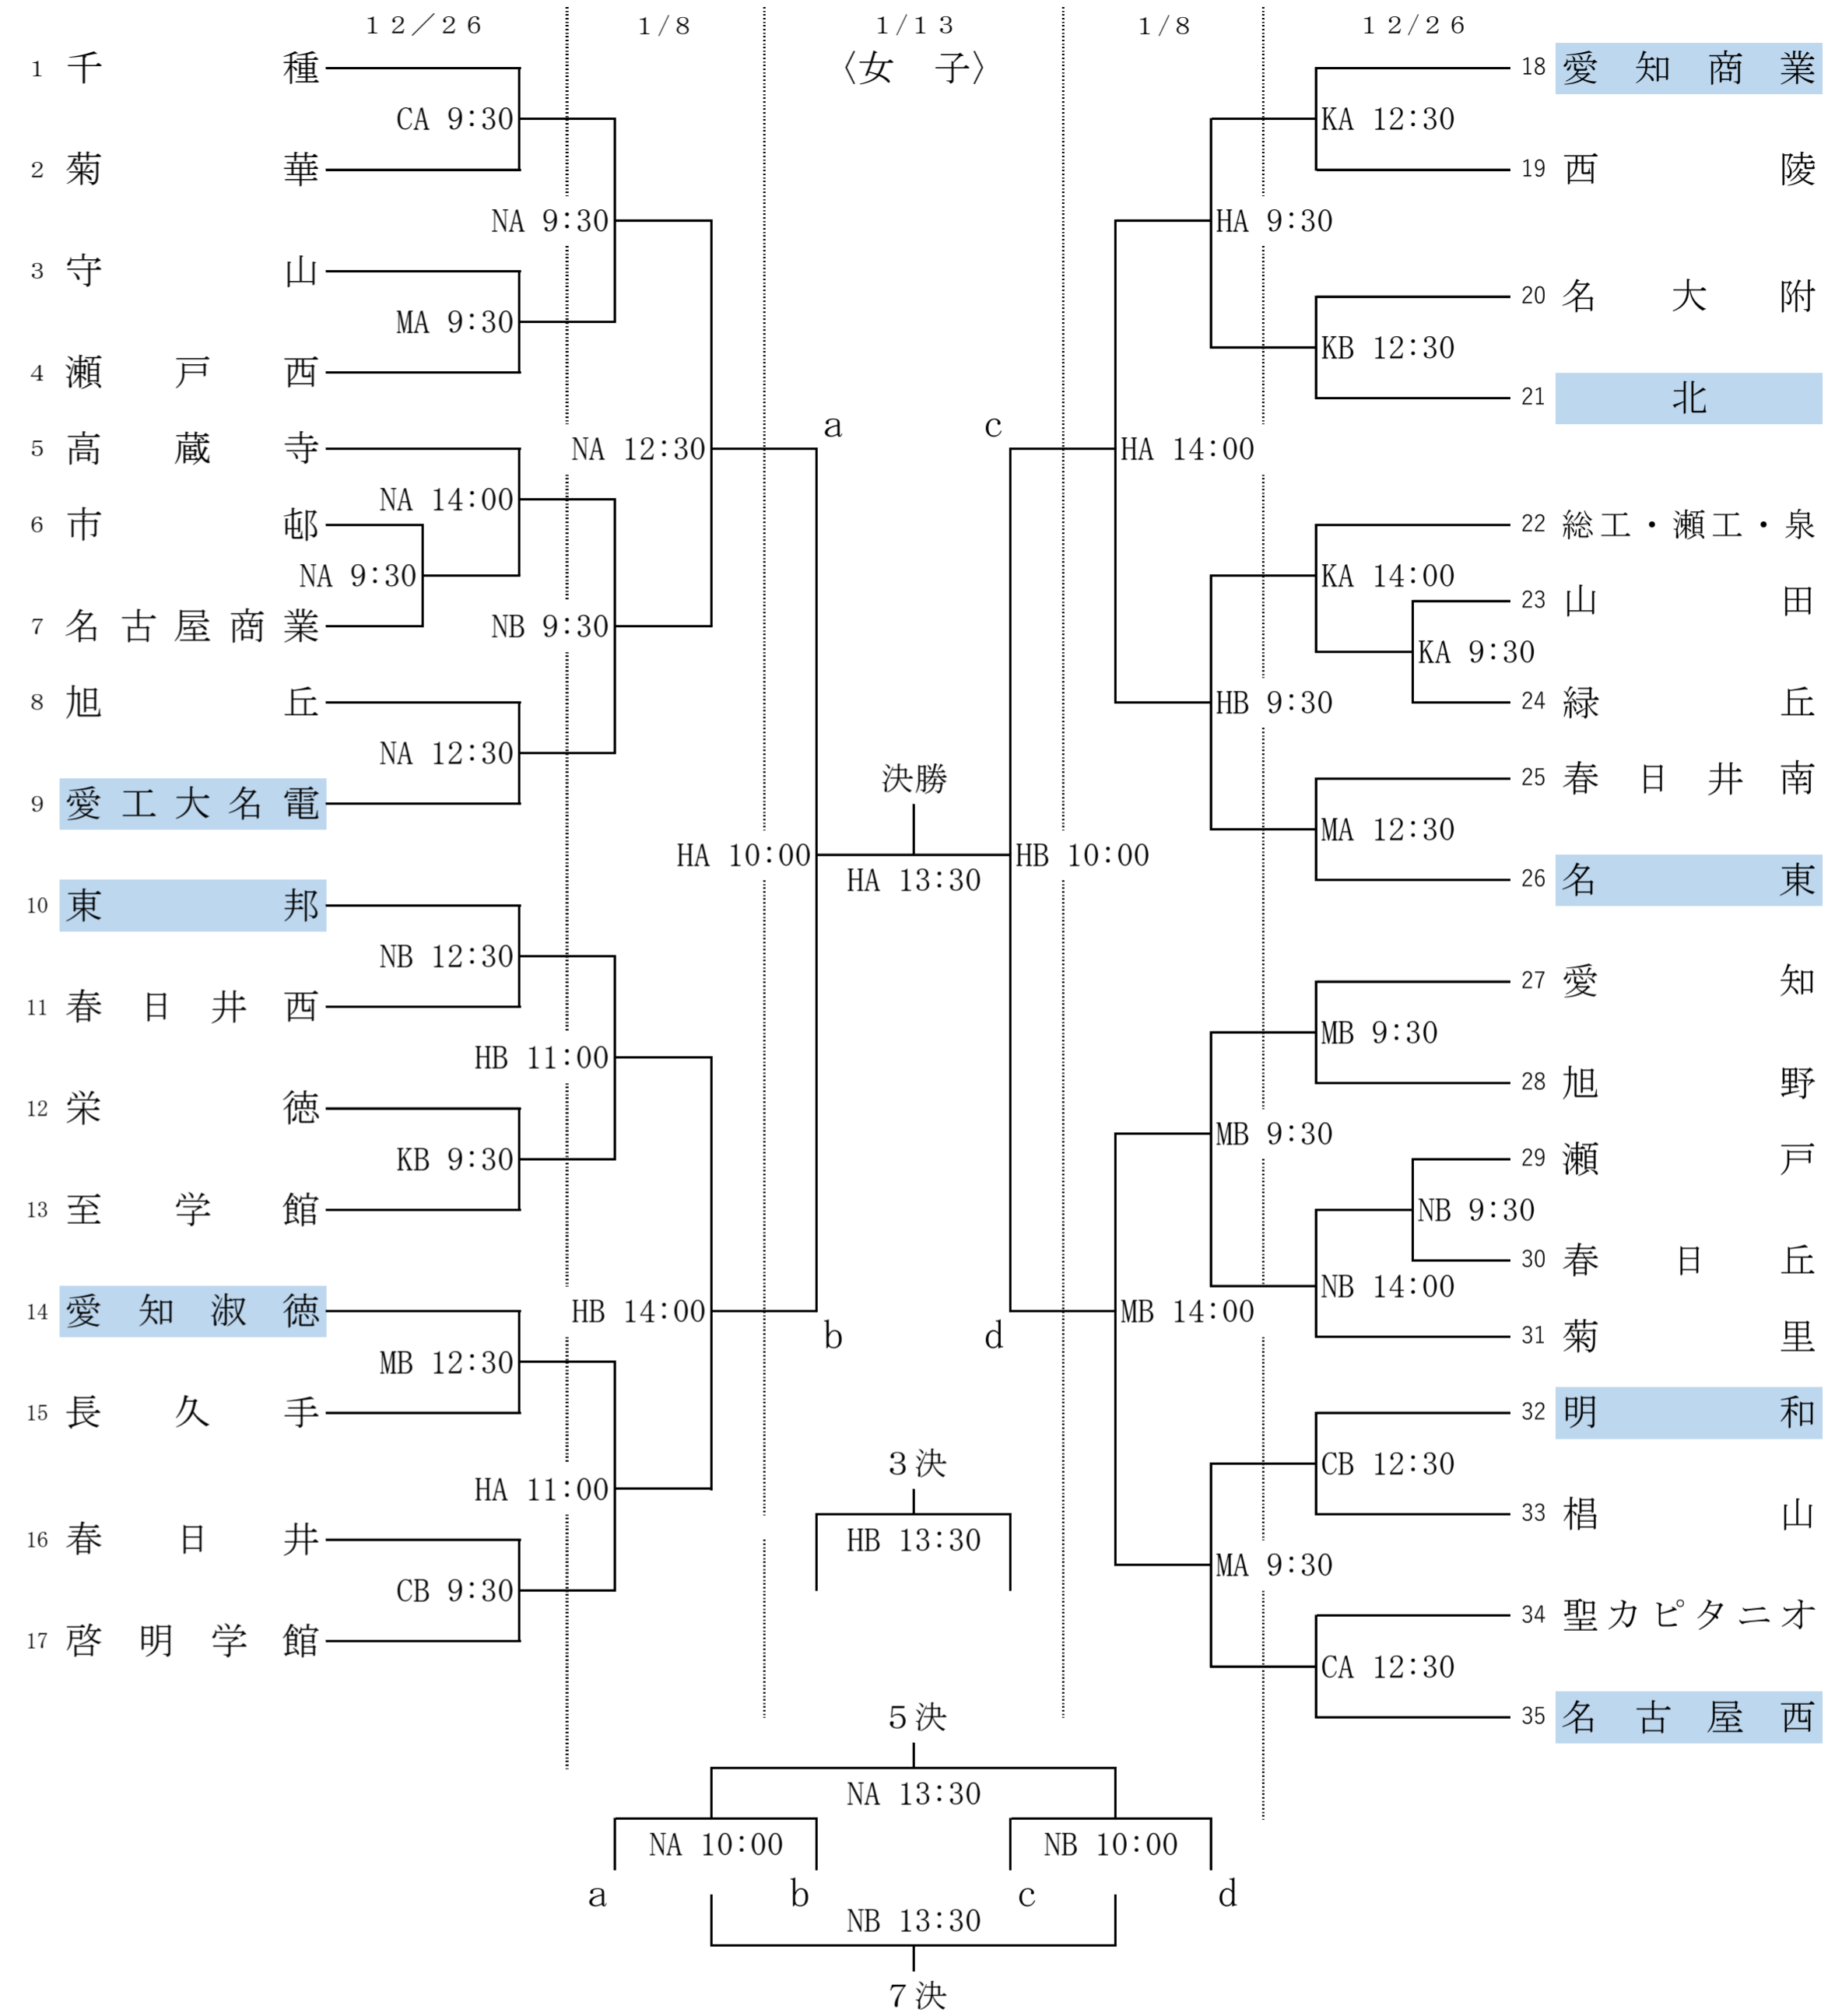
12/26　1/8　1/13　1/8　12/26

〈女　子〉

1 千種
CA 9:30
2 菊華
NA 9:30
3 守山
MA 9:30
4 瀬戸西
5 高蔵寺
NA 12:30
NA 14:00
6 市邨
NA 9:30
7 名古屋商業
NB 9:30
8 旭丘
NA 12:30
9 愛工大名電
10 東邦
NB 12:30
11 春日井西
HB 11:00
12 栄徳
KB 9:30
13 至学館
14 愛知淑徳
HB 14:00
MB 12:30
15 長久手
HA 11:00
16 春日井
CB 9:30
17 啓明学館

a
b
HA 10:00
決勝
HA 13:30
HB 10:00
c
d

18 愛知商業
KA 12:30
19 西陵
HA 9:30
20 名大附
KB 12:30
21 北
HA 14:00
22 総工・瀬工・泉
KA 14:00
23 山田
KA 9:30
24 緑丘
HB 9:30
25 春日井南
MA 12:30
26 名東
27 愛知
MB 9:30
28 旭野
MB 9:30
29 瀬戸
NB 9:30
30 春日丘
NB 14:00
31 菊里
MB 14:00
32 明和
CB 12:30
33 相山
MA 9:30
34 聖カピタニオ
CA 12:30
35 名古屋西

3決
HB 13:30

5決
NA 13:30
NA 10:00
NB 10:00
a　b　c　d
NB 13:30
7決